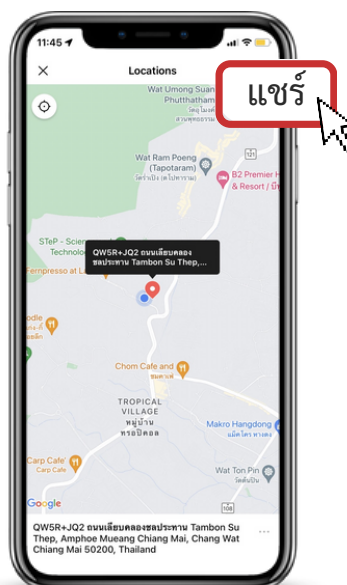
11:45

Locations

แชร์

Wat Umong Suan Phutthatham

Wat Ram Poeng (Tapotaram)
วัดร่ำเปิง (ตโปทาราม)

B2 Premier H & Resort / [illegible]

STeP - Science Technolo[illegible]

Fernpresso at L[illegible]

QW5R+JQ2 ถนนเลียบคลองชลประทาน Tambon Su Thep,...

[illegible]oodle

Chom Cafe and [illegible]

TROPICAL VILLAGE
หมู่บ้านทรอปิคอล

Makro Hangdong
แม็คโคร หางดง

Carp Cafe'

Wat Ton Pin

108

Google

QW5R+JQ2 ถนนเลียบคลองชลประทาน Tambon Su Thep, Amphoe Mueang Chiang Mai, Chang Wat Chiang Mai 50200, Thailand